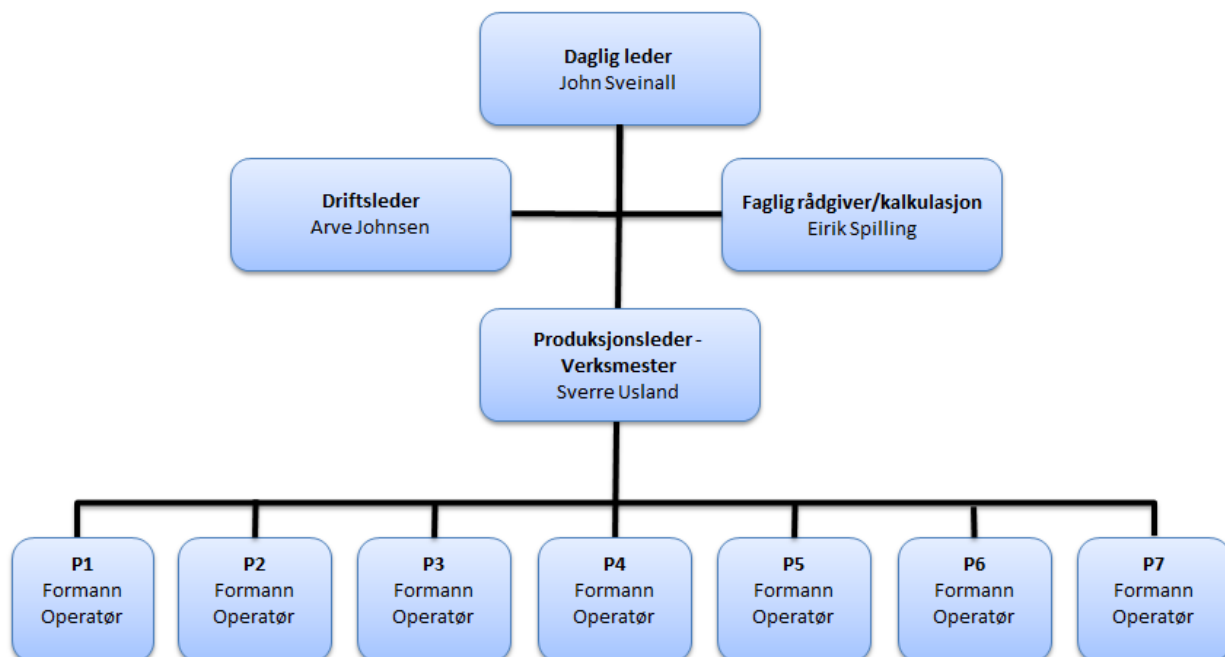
Daglig leder
John Sveinall

Driftsleder
Arve Johnsen

Faglig rådgiver/kalkulasjon
Eirik Spilling

Produksjonsleder - Verksmester
Sverre Usland

P1
Formann
Operatør

P2
Formann
Operatør

P3
Formann
Operatør

P4
Formann
Operatør

P5
Formann
Operatør

P6
Formann
Operatør

P7
Formann
Operatør